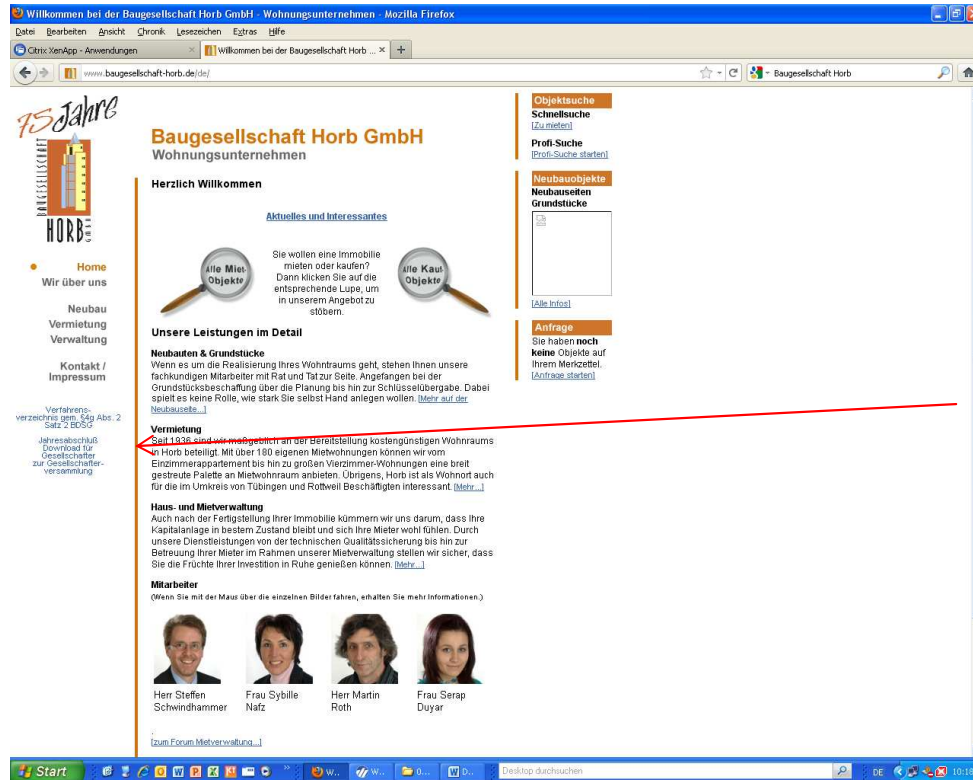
Willkommen bei der Baugesellschaft Horb GmbH - Wohnungsunternehmen - Mozilla Firefox

Datei Bearbeiten Ansicht Chronik Lesezeichen Extras Hilfe

Citrix XenApp - Anwendungen | Willkommen bei der Baugesellschaft Horb ... | +

www.baugesellschaft-horb.de/de/

Baugesellschaft Horb

75 Jahre

BAUGESELLSCHAFT HORB GMBH

Home
Wir über uns

Neubau
Vermietung
Verwaltung

Kontakt / Impressum

Verfahrens-verzeichnis gem. §4g Abs. 2 Satz 2 BDSG

Jahresabschluß Download für Gesellschafter zur Gesellschafter-versammlung

Baugesellschaft Horb GmbH
Wohnungsunternehmen

Herzlich Willkommen

Aktuelles und Interessantes

Alle Miet-Objekte

Sie wollen eine Immobilie mieten oder kaufen? Dann klicken Sie auf die entsprechende Lupe, um in unserem Angebot zu stöbern.

Alle Kauf-Objekte

Unsere Leistungen im Detail

Neubauten & Grundstücke
Wenn es um die Realisierung Ihres Wohntraums geht, stehen Ihnen unsere fachkundigen Mitarbeiter mit Rat und Tat zur Seite. Angefangen bei der Grundstücksbeschaffung über die Planung bis hin zur Schlüsselübergabe. Dabei spielt es keine Rolle, wie stark Sie selbst Hand anlegen wollen. [Mehr auf der Neubauseite...]

Vermietung
Seit 1936 sind wir maßgeblich an der Bereitstellung kostengünstigen Wohnraums in Horb beteiligt. Mit über 180 eigenen Mietwohnungen können wir vom Einzimmerappartement bis hin zu großen Vierzimmer-Wohnungen eine breit gestreute Palette an Mietwohnraum anbieten. Übrigens, Horb ist als Wohnort auch für die im Umkreis von Tübingen und Rottweil Beschäftigten interessant. [Mehr...]

Haus- und Mietverwaltung
Auch nach der Fertigstellung Ihrer Immobilie kümmern wir uns darum, dass Ihre Kapitalanlage in bestem Zustand bleibt und sich Ihre Mieter wohl fühlen. Durch unsere Dienstleistungen von der technischen Qualitätssicherung bis hin zur Betreuung Ihrer Mieter im Rahmen unserer Mietverwaltung stellen wir sicher, dass Sie die Früchte Ihrer Investition in Ruhe genießen können. [Mehr...]

Mitarbeiter
(Wenn Sie mit der Maus über die einzelnen Bilder fahren, erhalten Sie mehr Informationen.)

Herr Steffen Schwindhammer | Frau Sybille Nafz | Herr Martin Roth | Frau Serap Duyar

[zum Forum Mietverwaltung...]

Objektsuche
Schnellsuche
[Zu mieten]
Profi-Suche
[Profi-Suche starten]

Neubauobjekte
Neubauseiten
Grundstücke
[Alle Infos]

Anfrage
Sie haben noch keine Objekte auf Ihrem Merkzettel.
[Anfrage starten]

Start | W... | W... | 0... | D... | Desktop durchsuchen | DE | 10:1